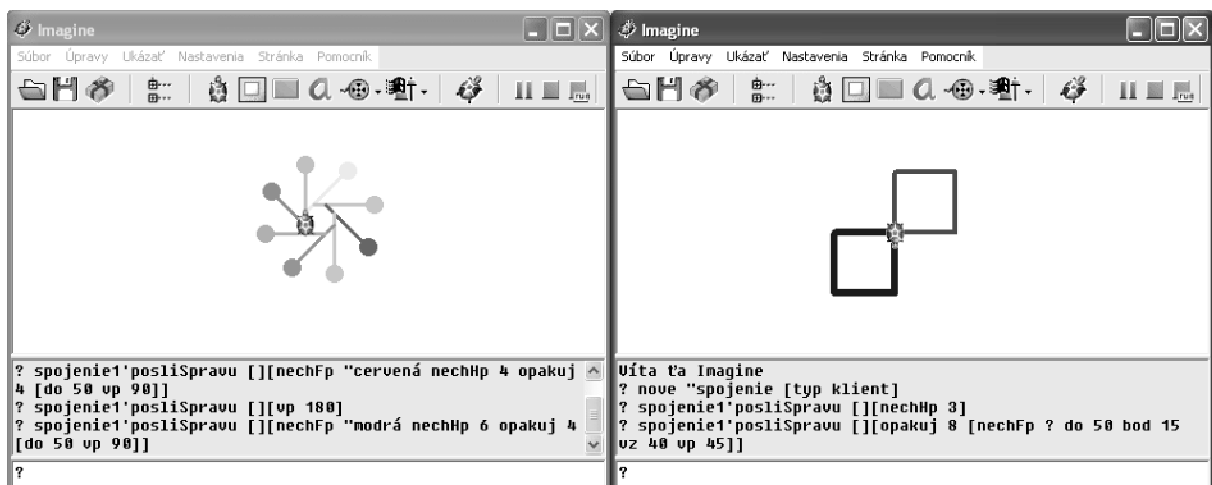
Imagine

Súbor Úpravy Ukázať Nastavenia Stránka Pomocník

? spojenie1'posliSpravu [][nechFp "cervená nechHp 4 opakuj 4 [do 50 vp 90]]
? spojenie1'posliSpravu [][vp 180]
? spojenie1'posliSpravu [][nechFp "modrá nechHp 6 opakuj 4 [do 50 vp 90]]

?

Imagine

Súbor Úpravy Ukázať Nastavenia Stránka Pomocník

Víta ťa Imagine
? nove "spojenie [typ klient]
? spojenie1'posliSpravu [][nechHp 3]
? spojenie1'posliSpravu [][opakuj 8 [nechFp ? do 50 bod 15 vz 40 vp 45]]

?